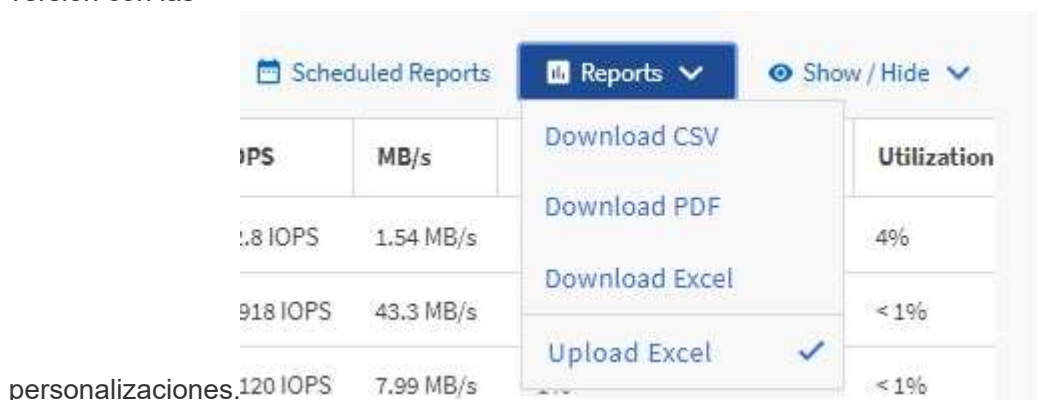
versión con las

Scheduled Reports
Reports
Show / Hide

| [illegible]PS | MB/s | Utilization |
|---|---|---|
| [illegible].8 IOPS | 1.54 MB/s | 4% |
| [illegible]918 IOPS | 43.3 MB/s | < 1% |
| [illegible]120 IOPS | 7.99 MB/s | < 1% |

Download CSV
Download PDF
Download Excel
Upload Excel ✓

personalizaciones.